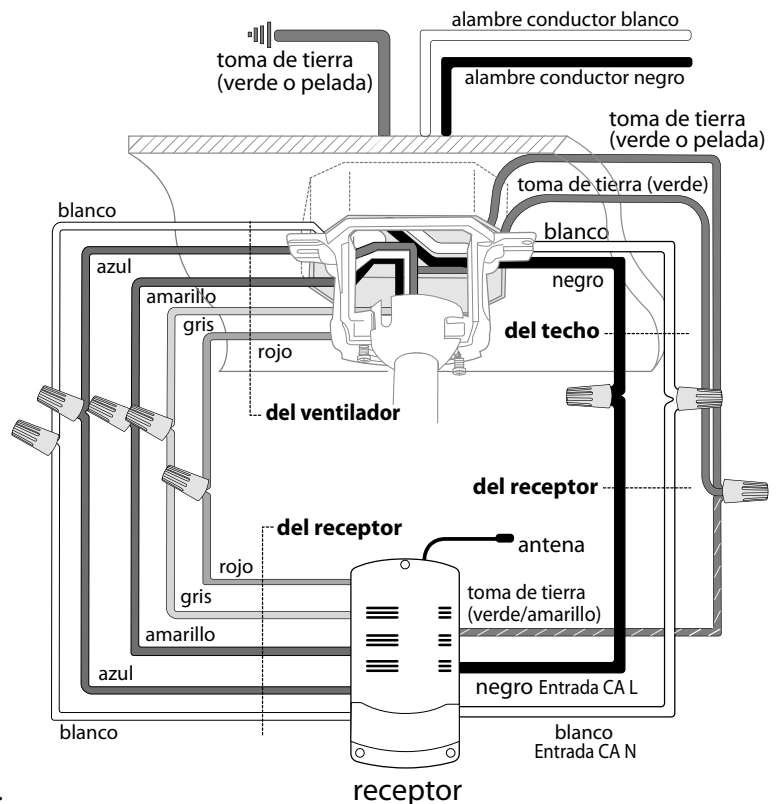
toma de tierra
(verde o pelada)

alambre conductor blanco

alambre conductor negro

toma de tierra
(verde o pelada)

toma de tierra (verde)

blanco

blanco

azul

negro

amarillo

gris

del techo

rojo

del ventilador

del receptor

del receptor

antena

rojo

toma de tierra
(verde/amarillo)

gris

amarillo

azul

negro Entrada CA L

blanco

blanco
Entrada CA N

receptor